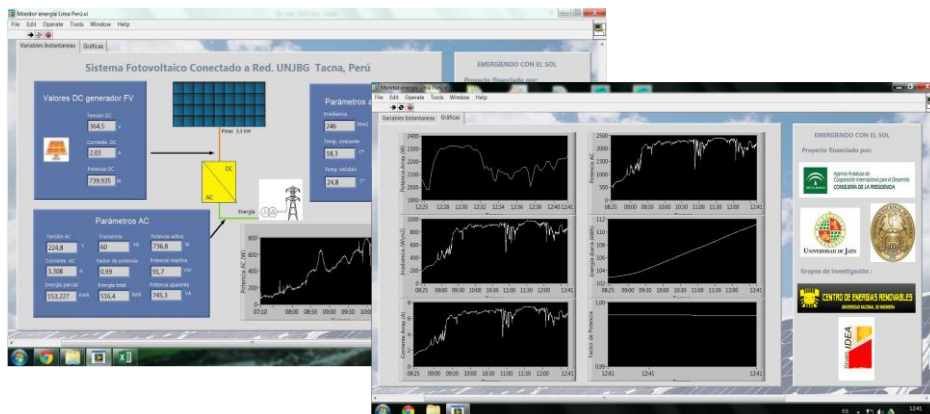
Monitor energía Lima Perú.vi
File Edit Operate Tools Window Help
Variables Instantaneas Gráficas
Sistema Fotovoltaico Conectado a Red. UNJBG Tacna, Perú
EMERGIENDO CON EL SOL
Proyecto financiado por:
Valores DC generador FV
Tensión DC
364,5 V
Corriente DC
2,03 A
Potencia DC
739,935 W
Pinst: 3,3 kW
DC
AC
Energía
Parámetros
Irradiancia
246 W/m2
Temp. Ambiente
18,3
Temp. Módulo
24,8
Parámetros AC
Tensión AC
224,8 V
Frecuencia
60 Hz
Potencia activa
736,8 W
Corriente AC
3,308 A
Factor de potencia
0,99
Potencia reactiva
91,7 VAr
Energía parcial
153,227 kWh
Energía total
516,4 kWh
Potencia aparente
745,3 VA
Potencia AC (W)
07:10 08:00 09:00 10:00 11:00

Monitor energía Lima Perú.vi
File Edit Operate Tools Window Help
Variables Instantaneas Gráficas
Potencia Array (W)
2400 2200 2000 1800 1600
12:25 12:28 12:30 12:32 12:34 12:36 12:38 12:40 12:41
Potencia AC
2500 2000 1500 1000 500 0
08:25 09:00 09:30 10:00 10:30 11:00 11:30 12:00 12:41
Irradiancia (W/m2)
1000 800 600 400 200 0
08:25 09:00 09:30 10:00 10:30 11:00 11:30 12:00 12:41
Energía diaria (kWh)
112 110 108 106 104 102
08:25 09:00 09:30 10:00 10:30 11:00 11:30 12:00 12:41
Corriente Array (A)
10 8 6 4 2 0
08:25 09:00 09:30 10:00 10:30 11:00 11:30 12:00 12:41
Factor de Potencia
1,00 0,00
12:41 12:41 12:41
EMERGIENDO CON EL SOL
Proyecto financiado por:
Agencia Andaluza de Cooperación Internacional para el Desarrollo
CONSEJERÍA DE LA PRESIDENCIA
UNIVERSIDAD DE JAÉN
Grupos de Investigación :
CENTRO DE ENERGIAS RENOVABLES
UNIVERSIDAD NACIONAL DE INGENIERIA
IDEA
12:41